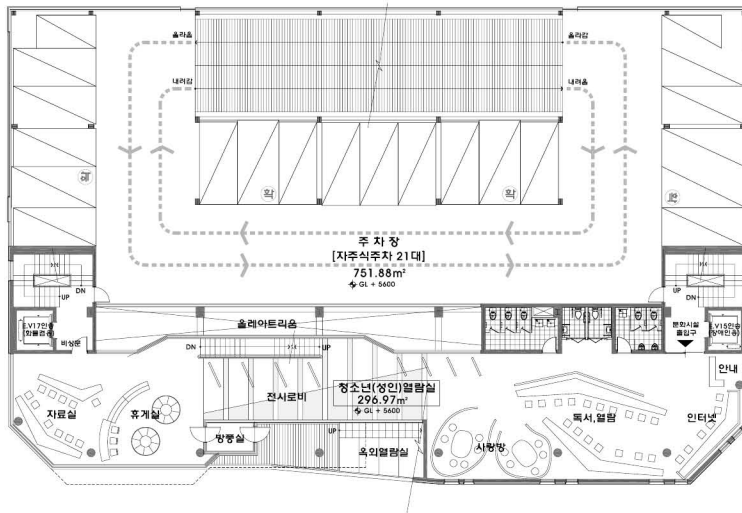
올라옴
올라감
내려감
내려옴
확
확
확
주 차 장
[자주식주차 21대]
751.88m²
GL + 5600
UP
DN
UP
DN
EV17인승 (화물겸용)
EV15인승 (장애인용)
비상문
올레아트리움
DN
UP
문화시설 출입구
안내
자료실
휴게실
전시로비
청소년(성인)열람실
296.97m²
GL + 5600
독서,열람
인터넷
방풍실
UP
옥외열람실
사랑방